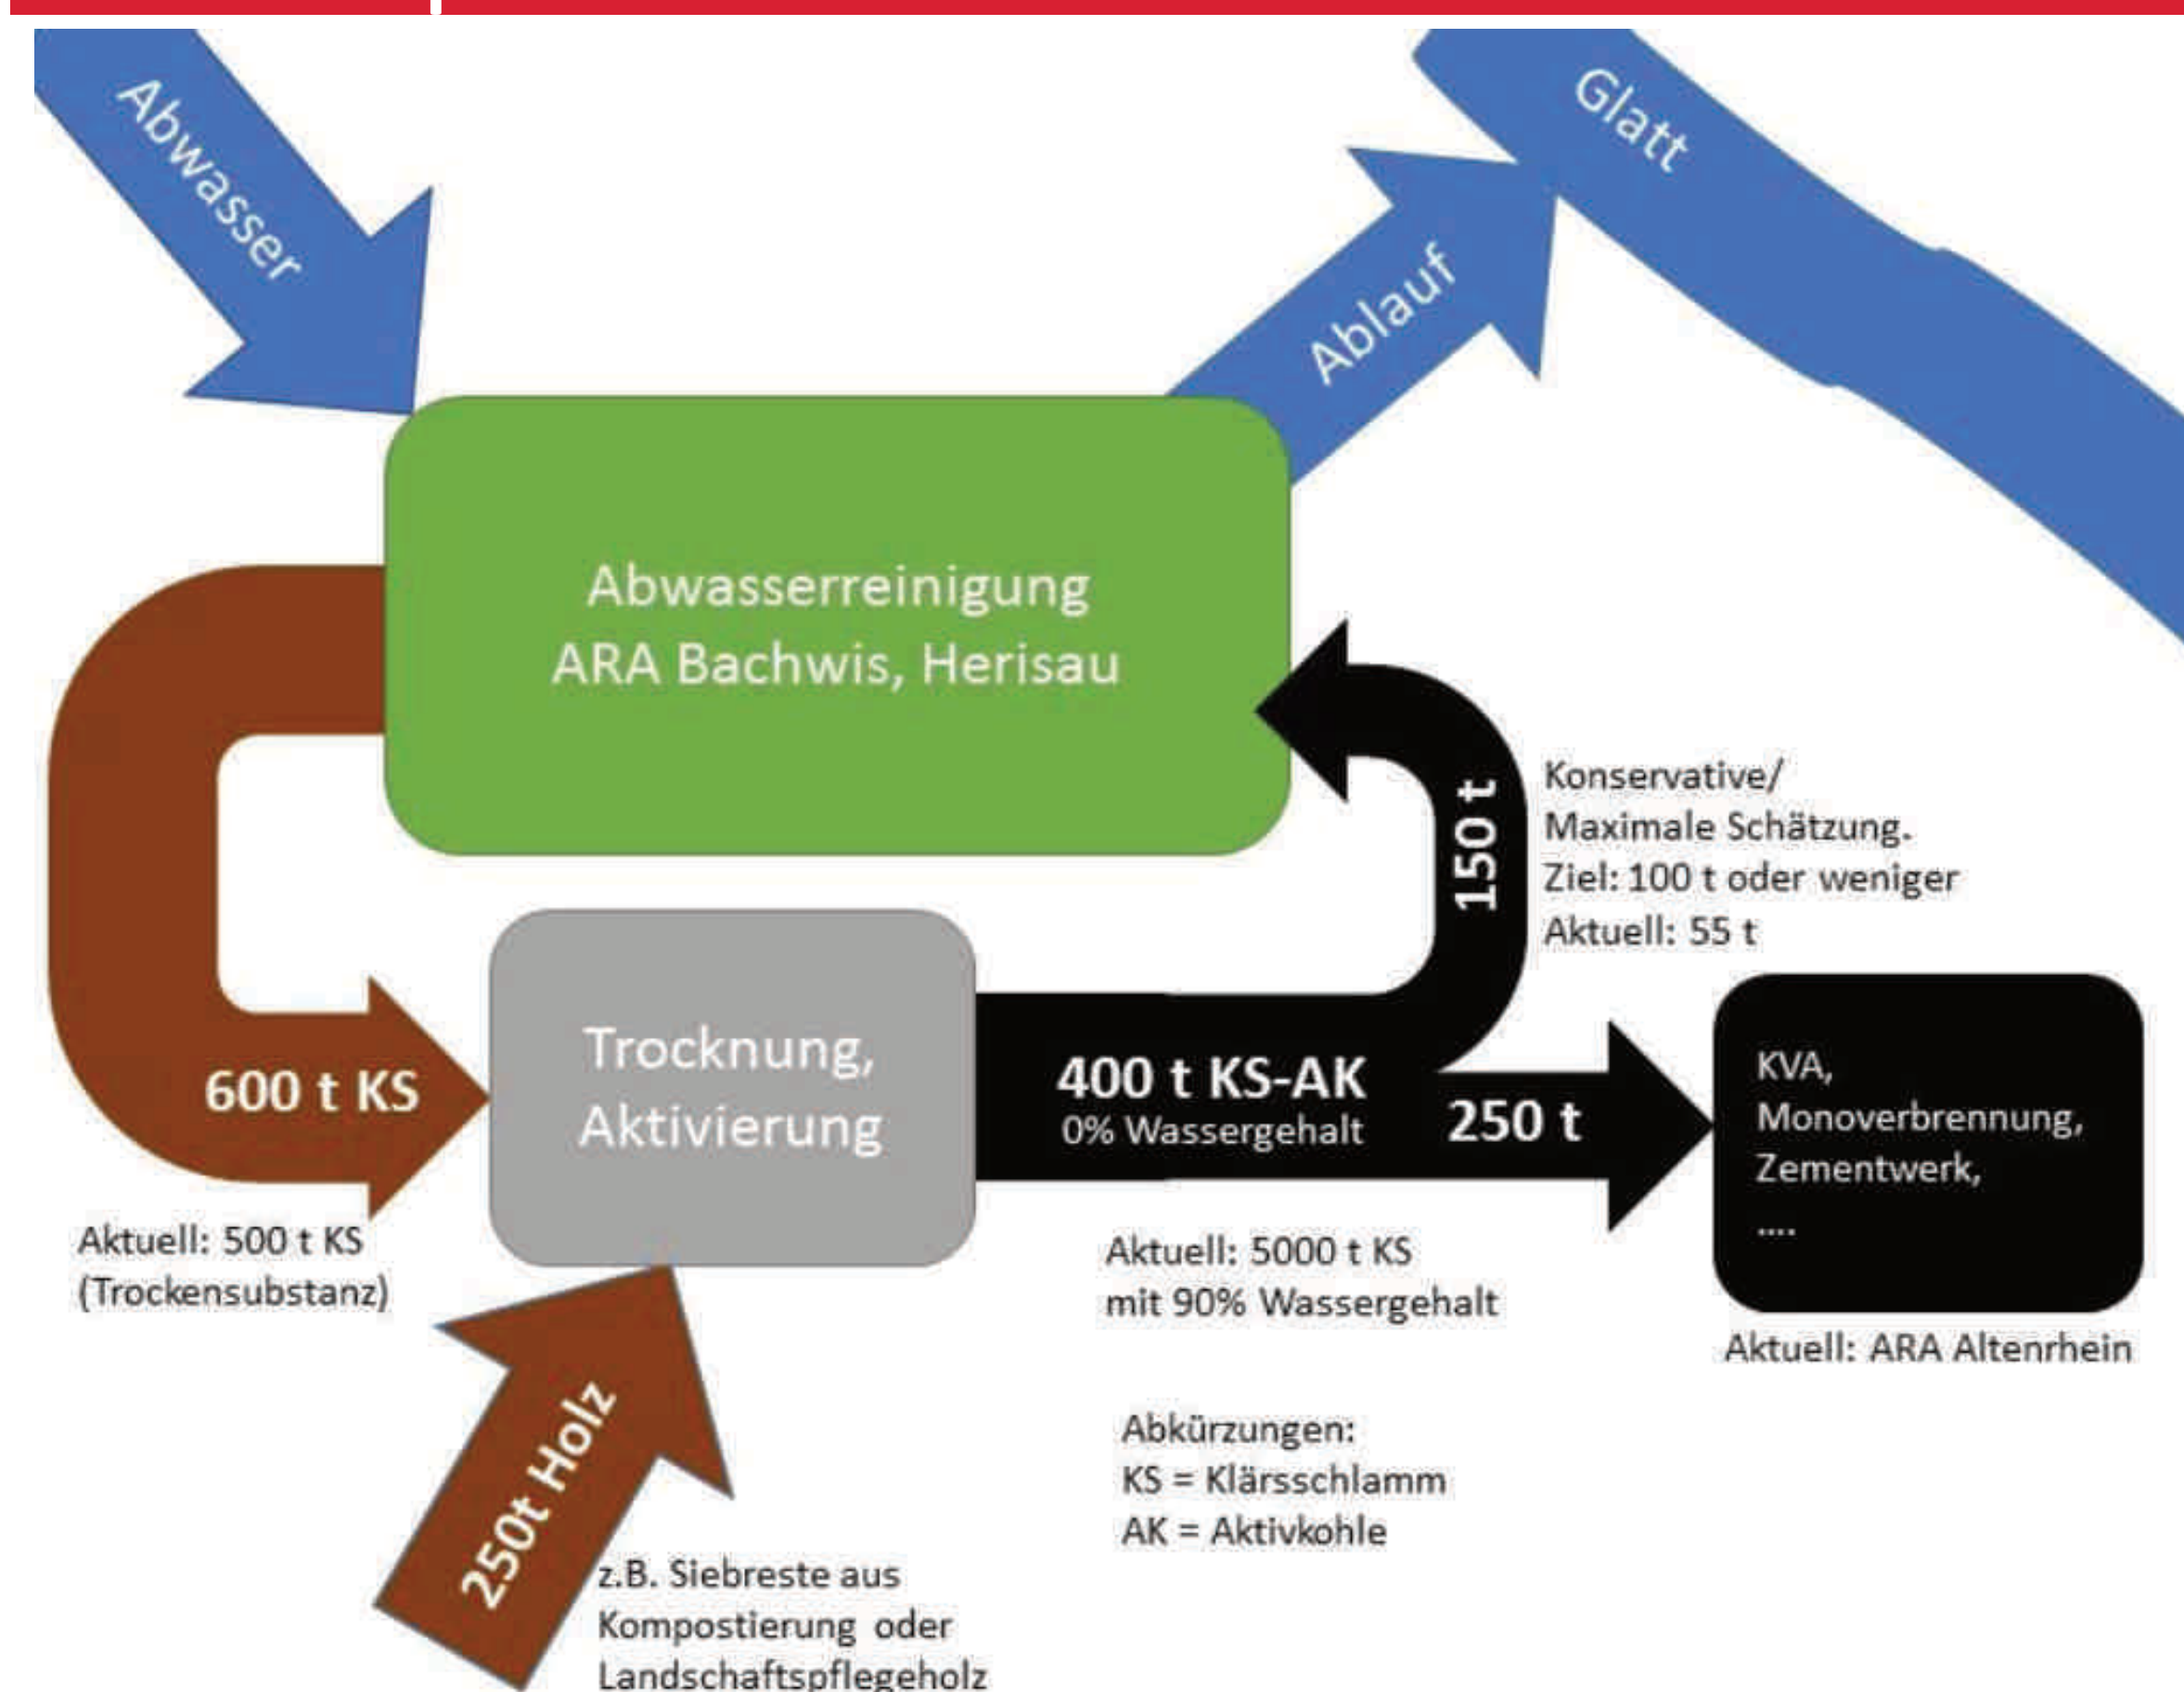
Abwasser

Glatt

Ablauf

Abwasserreinigung
ARA Bachwis, Herisau

150 t

Konservative/
Maximale Schätzung.
Ziel: 100 t oder weniger
Aktuell: 55 t

600 t KS

Trocknung,
Aktivierung

400 t KS-AK
0% Wassergehalt

250 t

KVA,
Monoverbrennung,
Zementwerk,
....

Aktuell: 500 t KS
(Trockensubstanz)

Aktuell: 5000 t KS
mit 90% Wassergehalt

Aktuell: ARA Altenrhein

250t Holz

Abkürzungen:
KS = Klärsschlamm
AK = Aktivkohle

z.B. Siebreste aus
Kompostierung oder
Landschaftspflegeholz